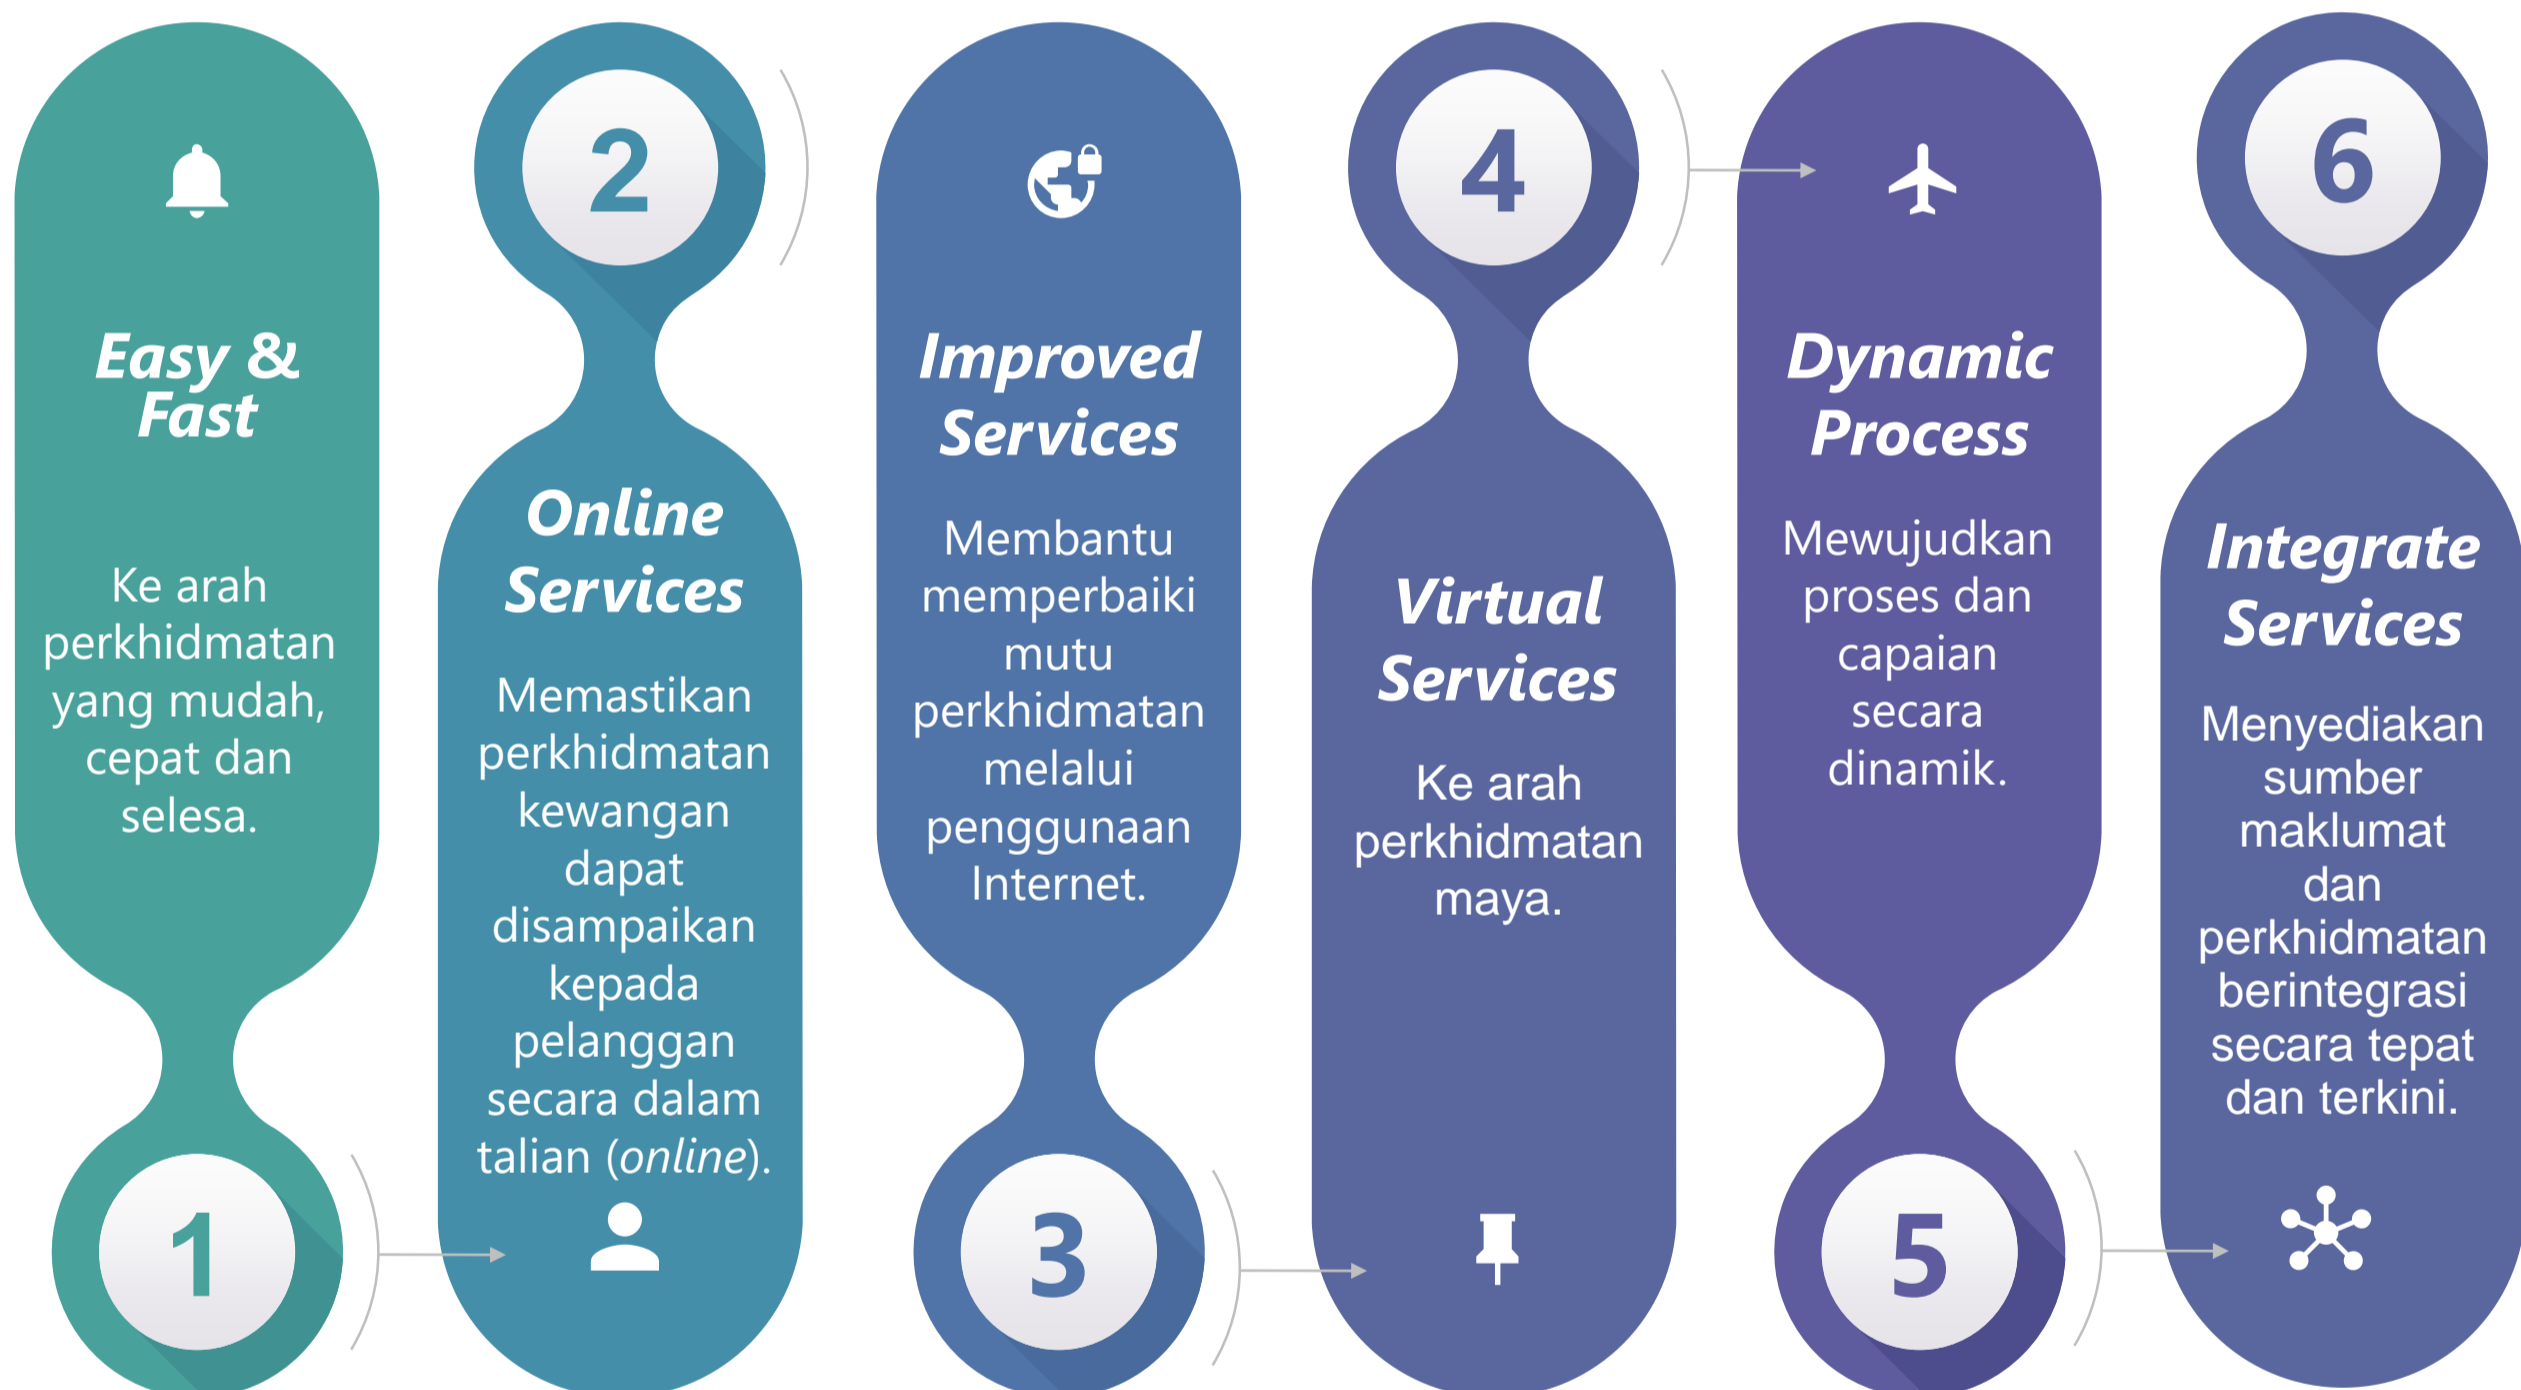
Easy & Fast

Ke arah perkhidmatan yang mudah, cepat dan selesa.

1

2

Online Services

Memastikan perkhidmatan kewangan dapat disampaikan kepada pelanggan secara dalam talian (*online*).

Improved Services

Membantu memperbaiki mutu perkhidmatan melalui penggunaan Internet.

3

4

Virtual Services

Ke arah perkhidmatan maya.

Dynamic Process

Mewujudkan proses dan capaian secara dinamik.

5

6

Integrate Services

Menyediakan sumber maklumat dan perkhidmatan berintegrasi secara tepat dan terkini.